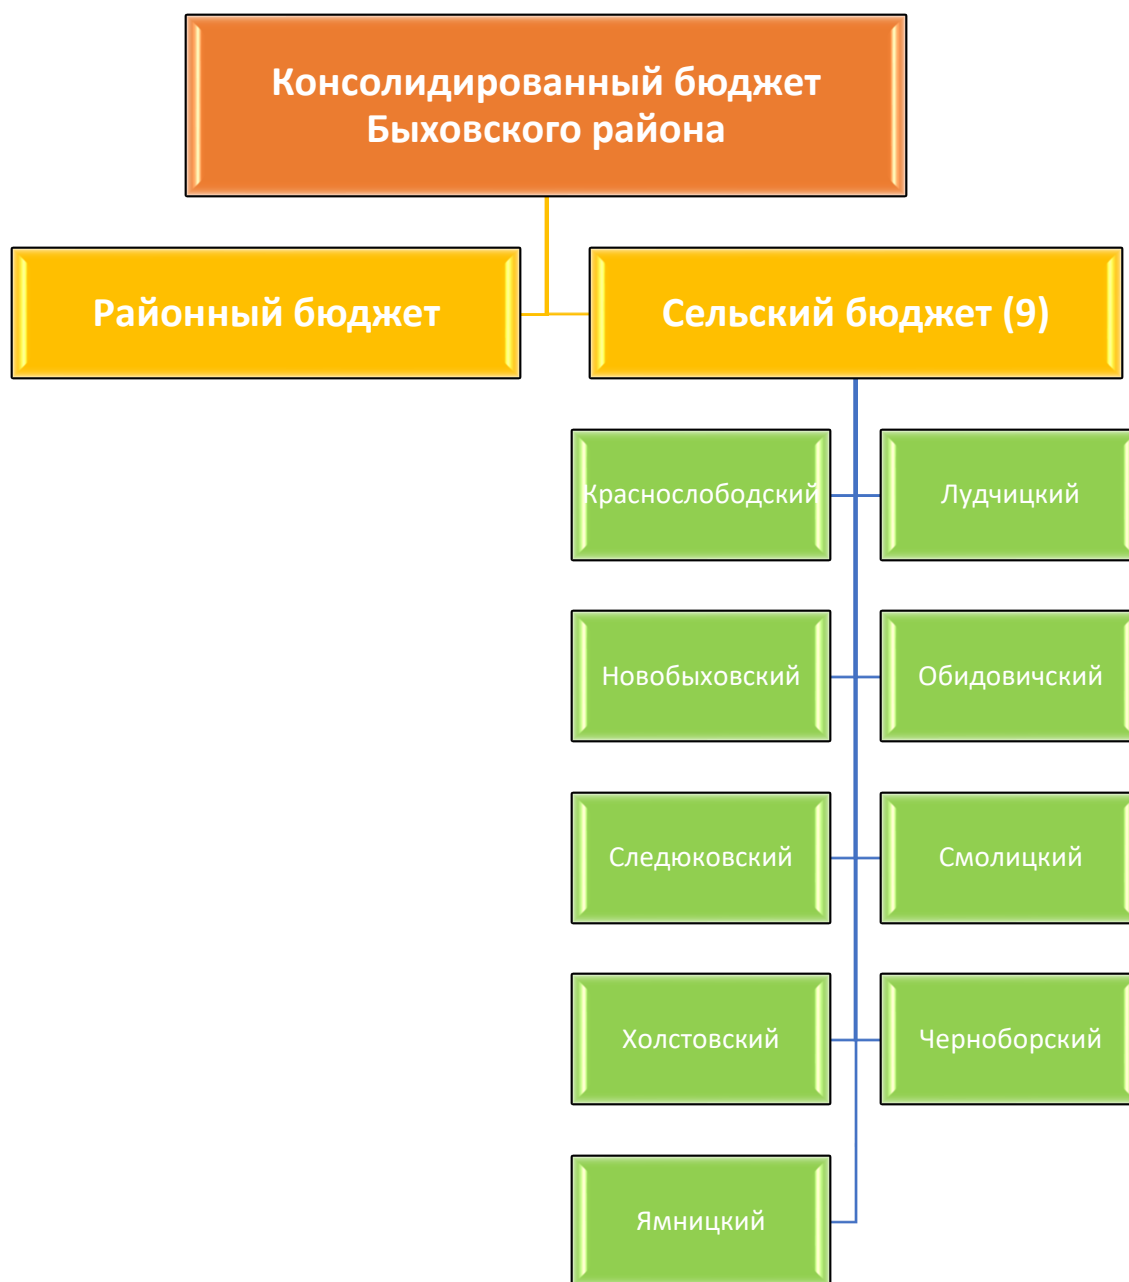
Консолидированный бюджет Быховского района

Районный бюджет

Сельский бюджет (9)

Краснослободский

Лудчицкий

Новобыховский

Обидовичский

Следюковский

Смолицкий

Холстовский

Черноборский

Ямницкий